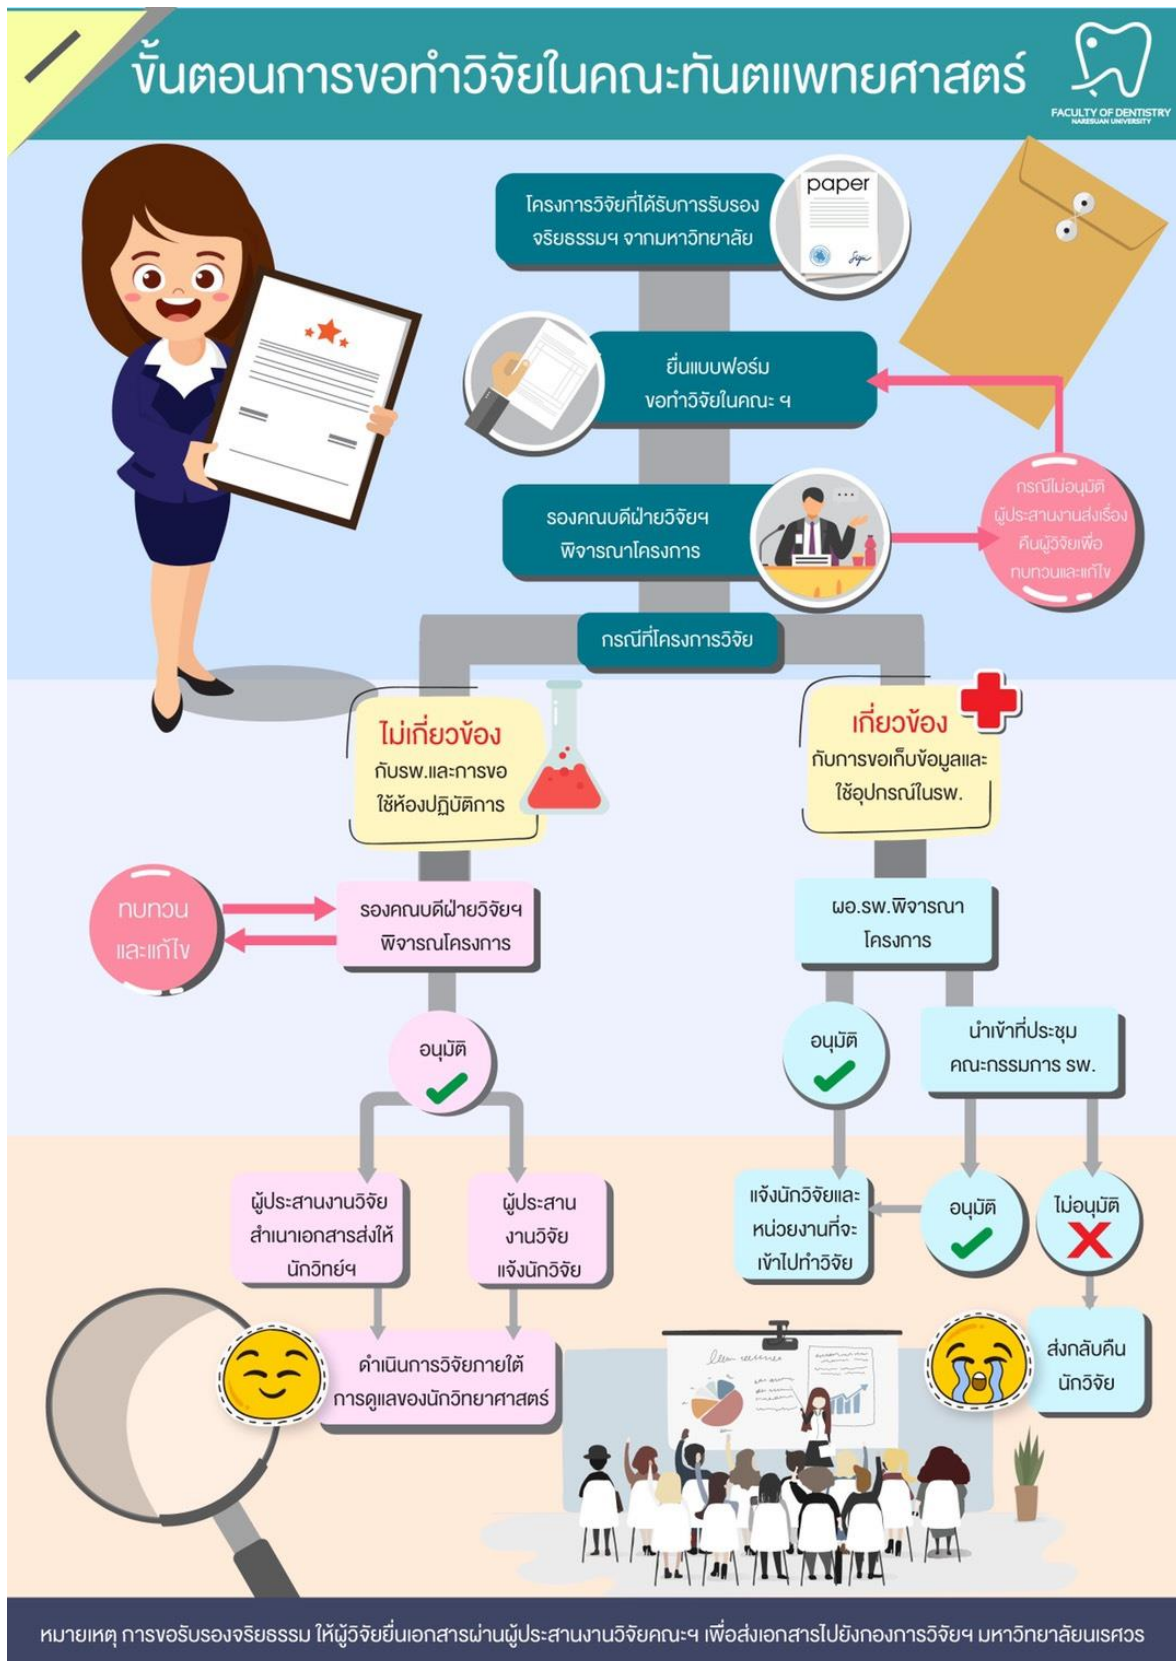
ขั้นตอนการขอทำวิจัยในคณะทันตแพทยศาสตร์

FACULTY OF DENTISTRY
NARESUAN UNIVERSITY

โครงการวิจัยที่ได้รับการรับรองจริยธรรมฯ จากมหาวิทยาลัย

paper

ยื่นแบบฟอร์มขอทำวิจัยในคณะ ฯ

รองคณบดีฝ่ายวิจัยฯ พิจารณาโครงการ

กรณีไม่อนุมัติ ผู้ประสานงานส่งเรื่องคืนผู้วิจัยเพื่อทบทวนและแก้ไข

กรณีที่โครงการวิจัย

ไม่เกี่ยวข้อง กับรพ.และการขอใช้ห้องปฏิบัติการ

เกี่ยวข้อง กับการขอเก็บข้อมูลและใช้อุปกรณ์ในรพ.

ทบทวนและแก้ไข

รองคณบดีฝ่ายวิจัยฯ พิจารณโครงการ

ผอ.รพ.พิจารณาโครงการ

อนุมัติ

อนุมัติ

นำเข้าที่ประชุมคณะกรรมการ รพ.

ผู้ประสานงานวิจัยสำเนาเอกสารส่งให้นักวิทย์ฯ

ผู้ประสานงานวิจัยแจ้งนักวิจัย

แจ้งนักวิจัยและหน่วยงานที่จะเข้าไปทำวิจัย

อนุมัติ

ไม่อนุมัติ

ดำเนินการวิจัยภายใต้การดูแลของนักวิทยาศาสตร์

ส่งกลับคืนนักวิจัย

หมายเหตุ การขอรับรองจริยธรรม ให้ผู้วิจัยยื่นเอกสารผ่านผู้ประสานงานวิจัยคณะฯ เพื่อส่งเอกสารไปยังกองการวิจัยฯ มหาวิทยาลัยนเรศวร